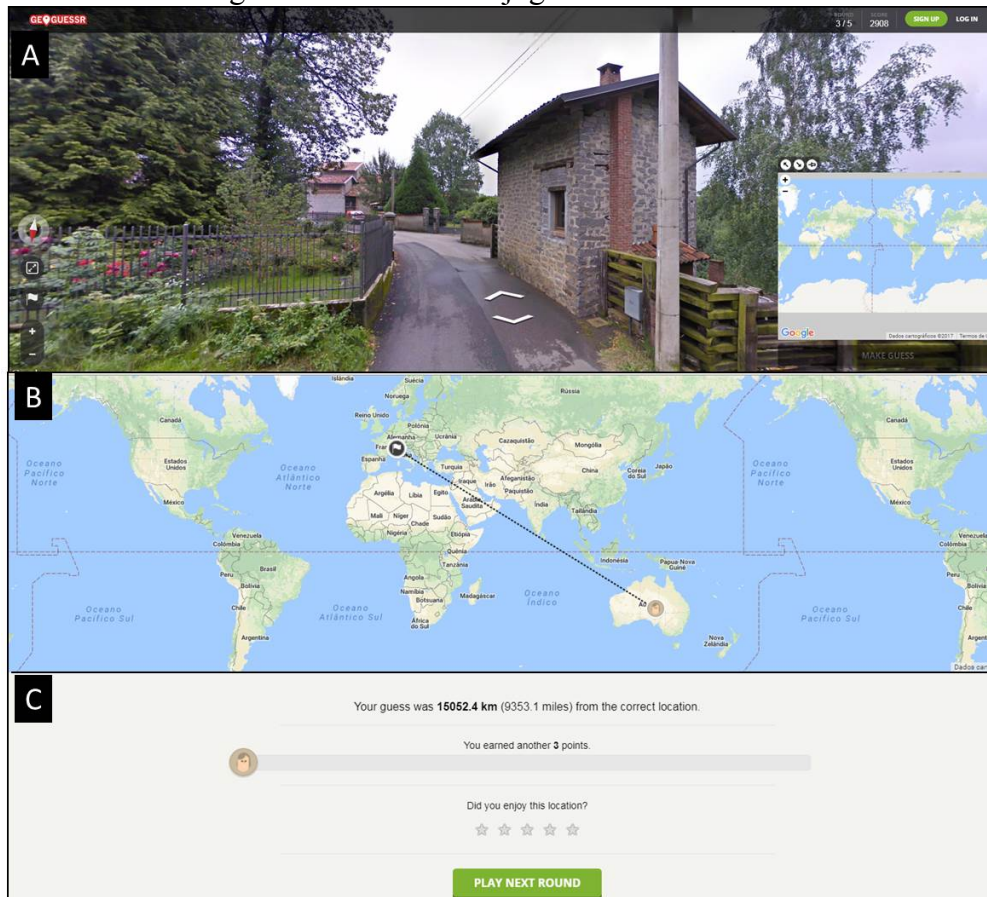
GEOGUESSR

ROUND 3/5 SCORE 2908 SIGN UP LOG IN

A

Google Dados cartográficos ©2017 Termos de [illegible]

MAKE GUESS

B

Islândia Suécia Rússia Noruega Reino Unido Polónia Ucrânia Cazaquistão Mongólia Alemanha França Espanha Itália Turquia China Coreia do Sul Japão Canadá Estados Unidos Oceano Pacífico Norte Oceano Atlântico Norte México Argélia Líbia Egito Iraque Irão Afeganistão Paquistão Arábia Saudita Índia Tailândia Mali Níger Chade Sudão Nigéria Etiópia Venezuela Colômbia Quénia Tanzânia Indonésia Papua Nova Guiné Peru Brasil Bolívia Angola Namíbia Botsuana Madagáscar Oceano Índico Austrália Chile Argentina África do Sul Nova Zelândia Oceano Pacífico Sul Oceano Atlântico Sul Dados car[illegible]

C

Your guess was 15052.4 km (9353.1 miles) from the correct location.

You earned another 3 points.

Did you enjoy this location?

PLAY NEXT ROUND